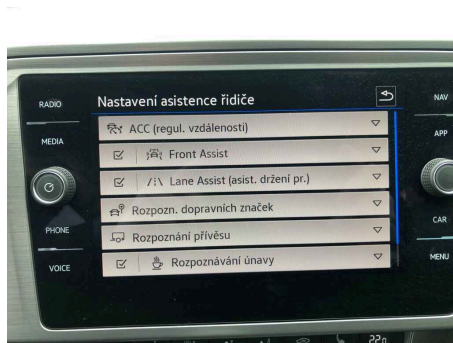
RADIO

MEDIA

PHONE

VOICE

Nastavení asistence řidiče

ACC (regul. vzdálenosti)

Front Assist

Lane Assist (asist. držení pr.)

Rozpozn. dopravních značek

Rozpoznání přívěsu

Rozpoznávání únavy

NAV

APP

CAR

MENU

22,0